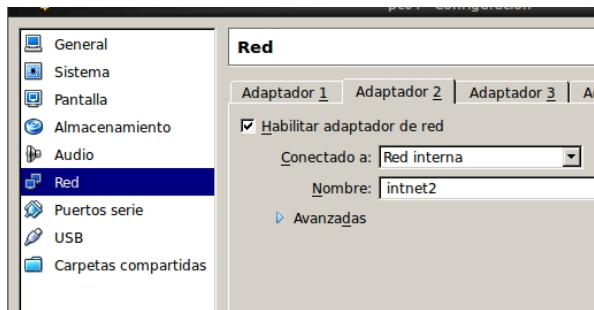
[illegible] - Configuración

General
Sistema
Pantalla
Almacenamiento
Audio
Red
Puertos serie
USB
Carpetas compartidas

Red

Adaptador 1 | Adaptador 2 | Adaptador 3 | A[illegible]

Habilitar adaptador de red

Conectado a: Red interna

Nombre: intnet2

Avanzadas